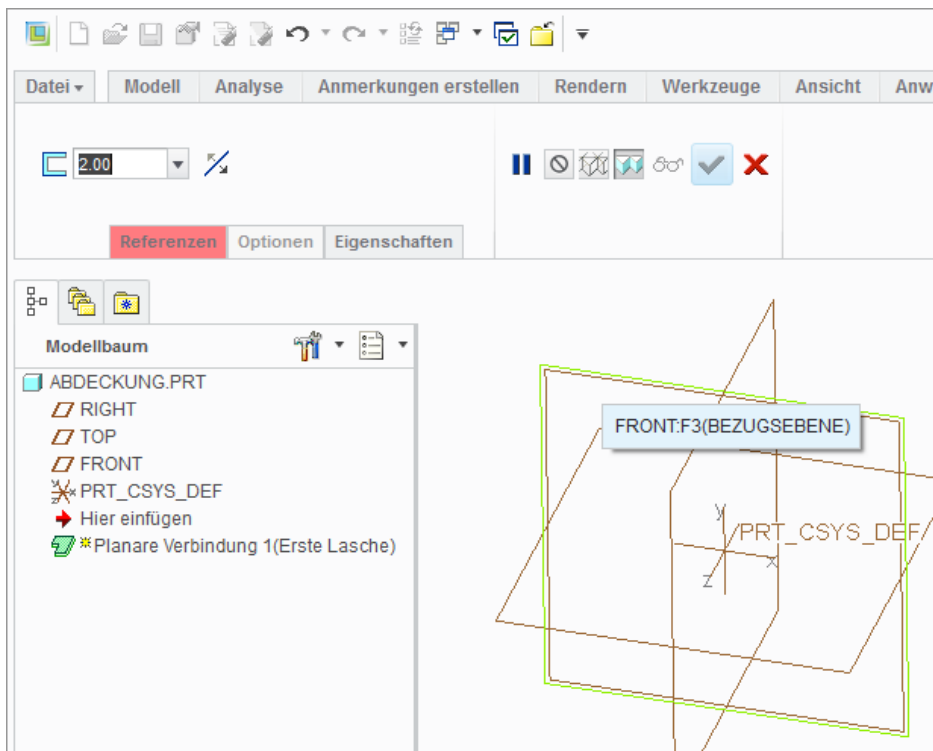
Datei ▾ | Modell | Analyse | Anmerkungen erstellen | Rendern | Werkzeuge | Ansicht | Anw

2.00

Referenzen | Optionen | Eigenschaften

Modellbaum

ABDECKUNG.PRT
RIGHT
TOP
FRONT
PRT_CSYS_DEF
Hier einfügen
Planare Verbindung 1(Erste Lasche)

FRONT:F3(BEZUGSEBENE)

PRT_CSYS_DEF
Y
Z
X